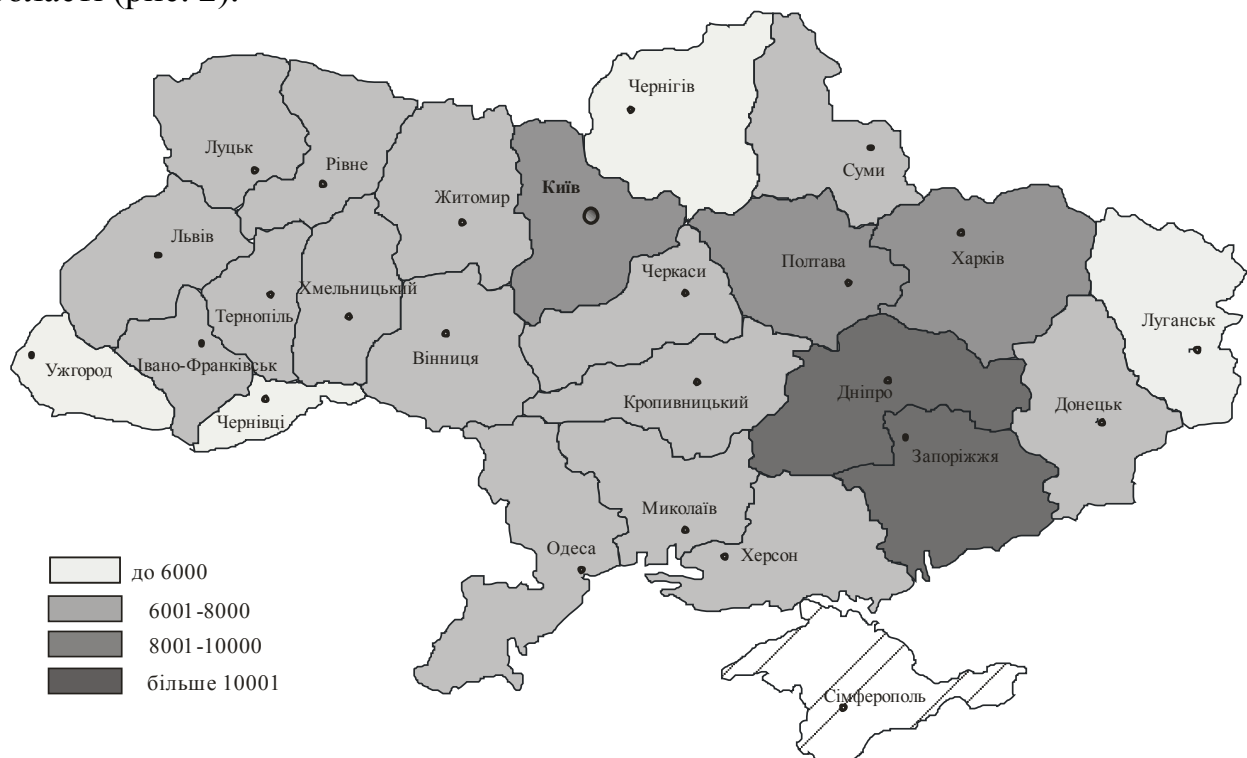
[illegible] (рис. 2).

Чернігів
Луцьк
Рівне
Суми
Житомир
Київ
Львів
Полтава
Харків
Черкаси
Тернопіль
Хмельницький
Луганськ
Вінниця
Ужгород
Івано-Франківськ
Дніпро
Кропивницький
Чернівці
Донецьк
Запоріжжя
Миколаїв
Одеса
Херсон
Сімферополь

до 6000
6001-8000
8001-10000
більше 10001